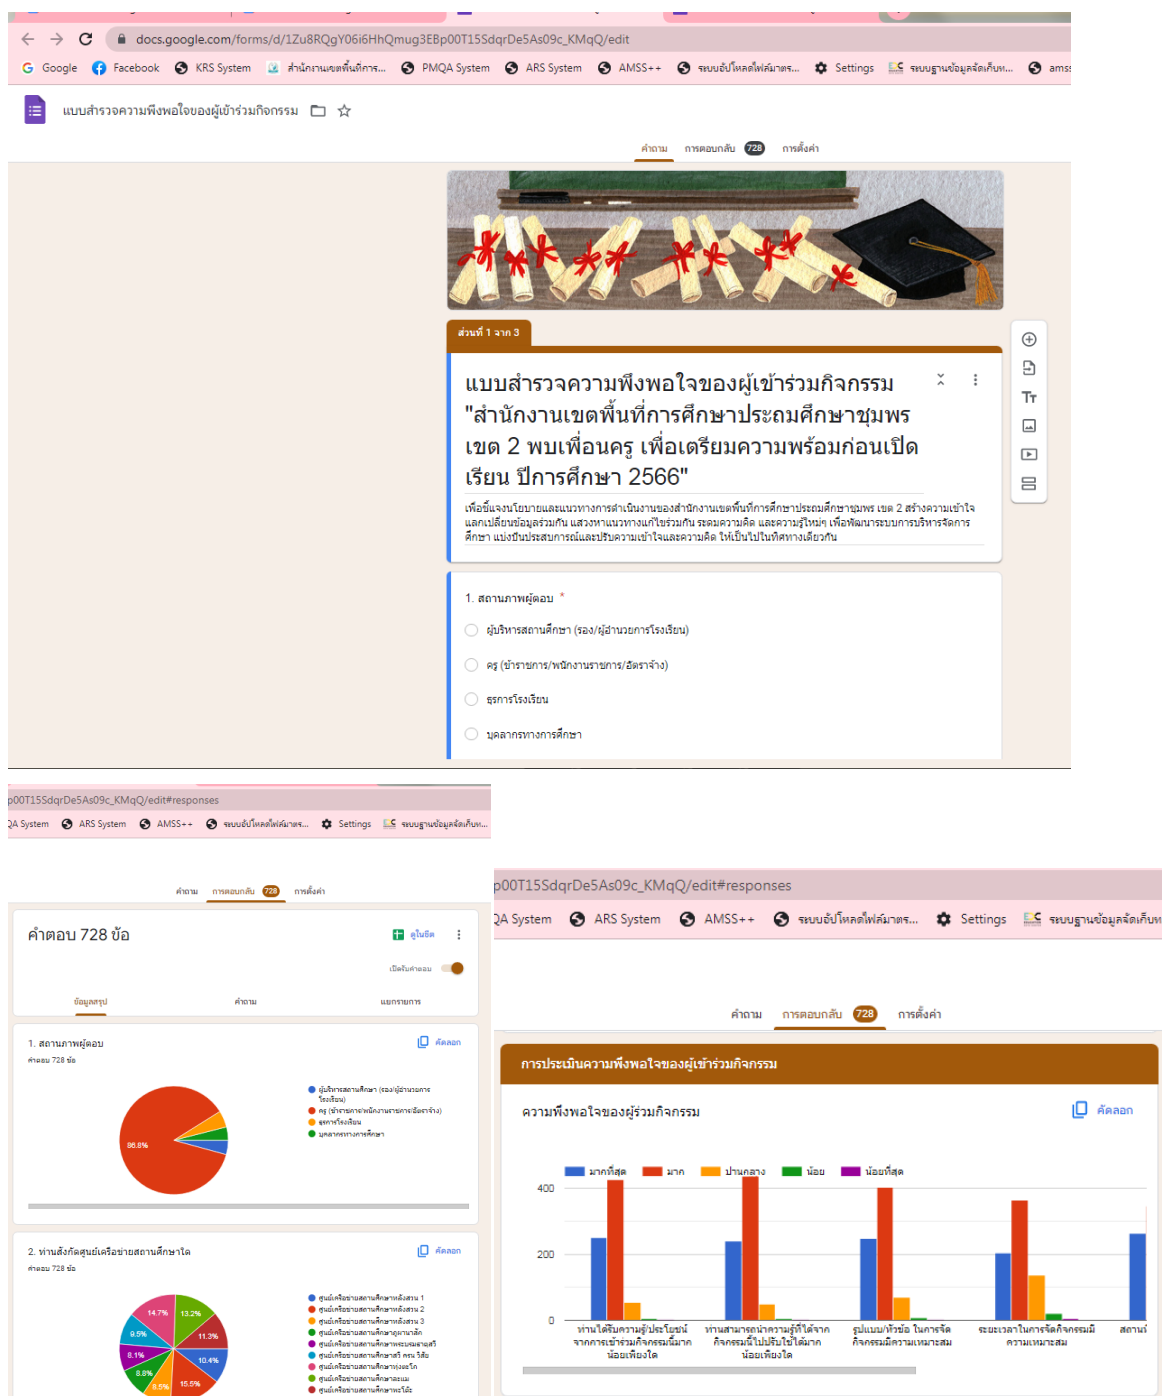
docs.google.com/forms/d/1Zu8RQgY06i6HhQmug3EBp00T15SdqrDe5As09c_KMqQ/edit

Google Facebook KRS System สำนักงานเขตพื้นที่การ... PMQA System ARS System AMSS++ ระบบอัปโหลดไฟล์เอกสาร... Settings ระบบฐานข้อมูลจัดเก็บเ... amss

แบบสำรวจความพึงพอใจของผู้เข้าร่วมกิจกรรม

คำถาม การตอบกลับ 728 การตั้งค่า

ส่วนที่ 1 จาก 3

แบบสำรวจความพึงพอใจของผู้เข้าร่วมกิจกรรม "สำนักงานเขตพื้นที่การศึกษาประถมศึกษาชุมพร เขต 2 พบเพื่อนครู เพื่อเตรียมความพร้อมก่อนเปิดเรียน ปีการศึกษา 2566"

เพื่อชี้แจงนโยบายและแนวทางการดำเนินงานของสำนักงานเขตพื้นที่การศึกษาประถมศึกษาชุมพร เขต 2 สร้างความเข้าใจ แลกเปลี่ยนข้อมูลร่วมกัน แสวงหาแนวทางแก้ไขร่วมกัน ระดมความคิด และความรู้ใหม่ๆ เพื่อพัฒนาระบบการบริหารจัดการศึกษา แบ่งปันประสบการณ์และปรับความเข้าใจและความคิด ให้เป็นไปในทิศทางเดียวกัน

1. สถานภาพผู้ตอบ *
ผู้บริหารสถานศึกษา (รอง/ผู้อำนวยการโรงเรียน)
ครู (ข้าราชการ/พนักงานราชการ/อัตราจ้าง)
ธุรการโรงเรียน
บุคลากรทางการศึกษา

p00T15SdqrDe5As09c_KMqQ/edit#responses
QA System ARS System AMSS++ ระบบอัปโหลดไฟล์เอกสาร... Settings ระบบฐานข้อมูลจัดเก็บเ...

คำถาม การตอบกลับ 728 การตั้งค่า

คำตอบ 728 ข้อ
ดูในชีต
เปิดรับคำตอบ
ข้อมูลสรุป คำถาม แยกรายการ

1. สถานภาพผู้ตอบ
คำตอบ 728 ข้อ
คัดลอก
86.8%
ผู้บริหารสถานศึกษา (รอง/ผู้อำนวยการโรงเรียน)
ครู (ข้าราชการ/พนักงานราชการ/อัตราจ้าง)
ธุรการโรงเรียน
บุคลากรทางการศึกษา

2. ท่านสังกัดศูนย์เครือข่ายสถานศึกษาใด
คำตอบ 728 ข้อ
คัดลอก
14.7% 13.2% 9.5% 11.3% 8.1% 10.4% 8.8% 8.5% 15.5%
ศูนย์เครือข่ายสถานศึกษาหลังสวน 1
ศูนย์เครือข่ายสถานศึกษาหลังสวน 2
ศูนย์เครือข่ายสถานศึกษาหลังสวน 3
ศูนย์เครือข่ายสถานศึกษาละแม
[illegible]

p00T15SdqrDe5As09c_KMqQ/edit#responses
QA System ARS System AMSS++ ระบบอัปโหลดไฟล์เอกสาร... Settings ระบบฐานข้อมูลจัดเก็บ

คำถาม การตอบกลับ 728 การตั้งค่า

การประเมินความพึงพอใจของผู้เข้าร่วมกิจกรรม

ความพึงพอใจของผู้ร่วมกิจกรรม
คัดลอก
มากที่สุด มาก ปานกลาง น้อย น้อยที่สุด
400
200
0
ท่านได้รับความรู้/ประโยชน์จากการเข้าร่วมกิจกรรมนี้มากน้อยเพียงใด
ท่านสามารถนำความรู้ที่ได้จากกิจกรรมนี้ไปปรับใช้ได้มากน้อยเพียงใด
รูปแบบ/หัวข้อ ในการจัดกิจกรรมมีความเหมาะสม
ระยะเวลาในการจัดกิจกรรมมีความเหมาะสม
สถานที่